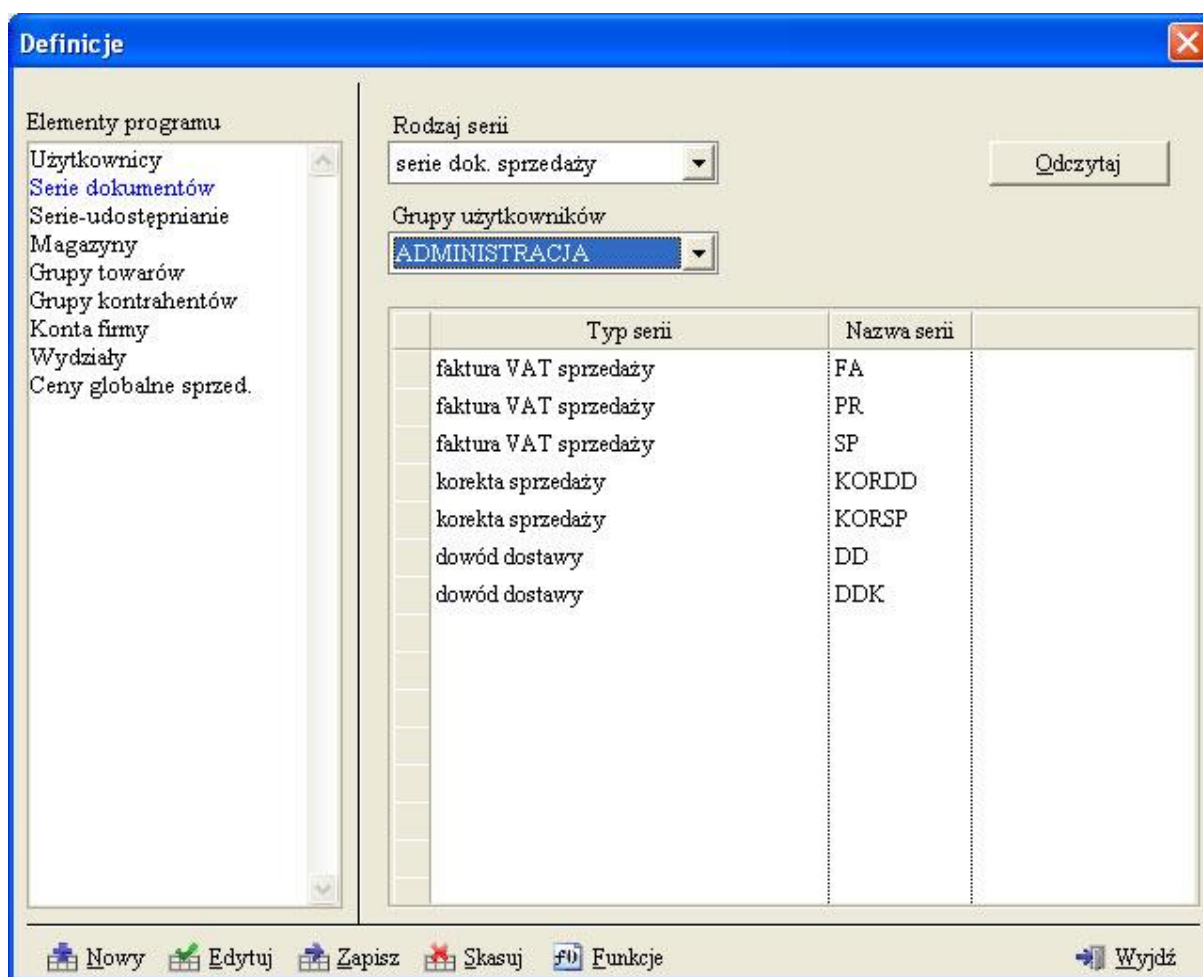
Definicje

Elementy programu
Użytkownicy
Serie dokumentów
Serie-udostępnianie
Magazyny
Grupy towarów
Grupy kontrahentów
Konta firmy
Wydziały
Ceny globalne sprzed.

Rodzaj serii
serie dok. sprzedaży

Odczytaj

Grupy użytkowników
ADMINISTRACJA

| Typ serii | Nazwa serii |
|---|---|
| faktura VAT sprzedaży | FA |
| faktura VAT sprzedaży | PR |
| faktura VAT sprzedaży | SP |
| korekta sprzedaży | KORDD |
| korekta sprzedaży | KORSP |
| dowód dostawy | DD |
| dowód dostawy | DDK |

Nowy Edytuj Zapisz Skasuj Funkcje Wyjdź